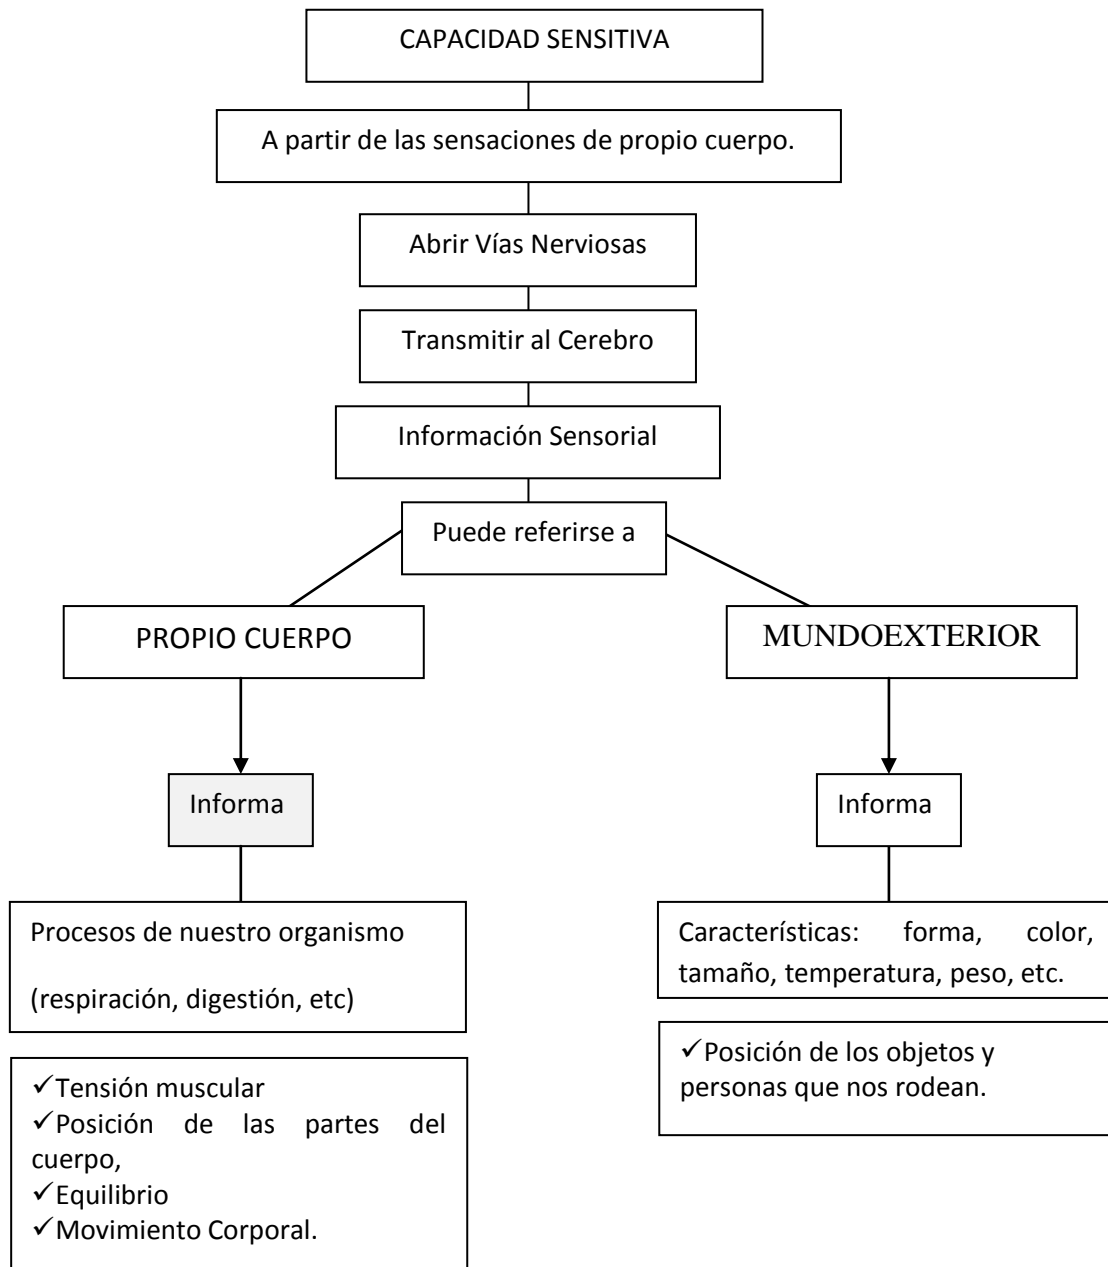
CAPACIDAD SENSITIVA

A partir de las sensaciones de propio cuerpo.

Abrir Vías Nerviosas

Transmitir al Cerebro

Información Sensorial

Puede referirse a

PROPIO CUERPO

Informa

Procesos de nuestro organismo

(respiración, digestión, etc)

✓Tensión muscular
✓Posición de las partes del cuerpo,
✓Equilibrio
✓Movimiento Corporal.

MUNDOEXTERIOR

Informa

Características: forma, color, tamaño, temperatura, peso, etc.

✓Posición de los objetos y personas que nos rodean.